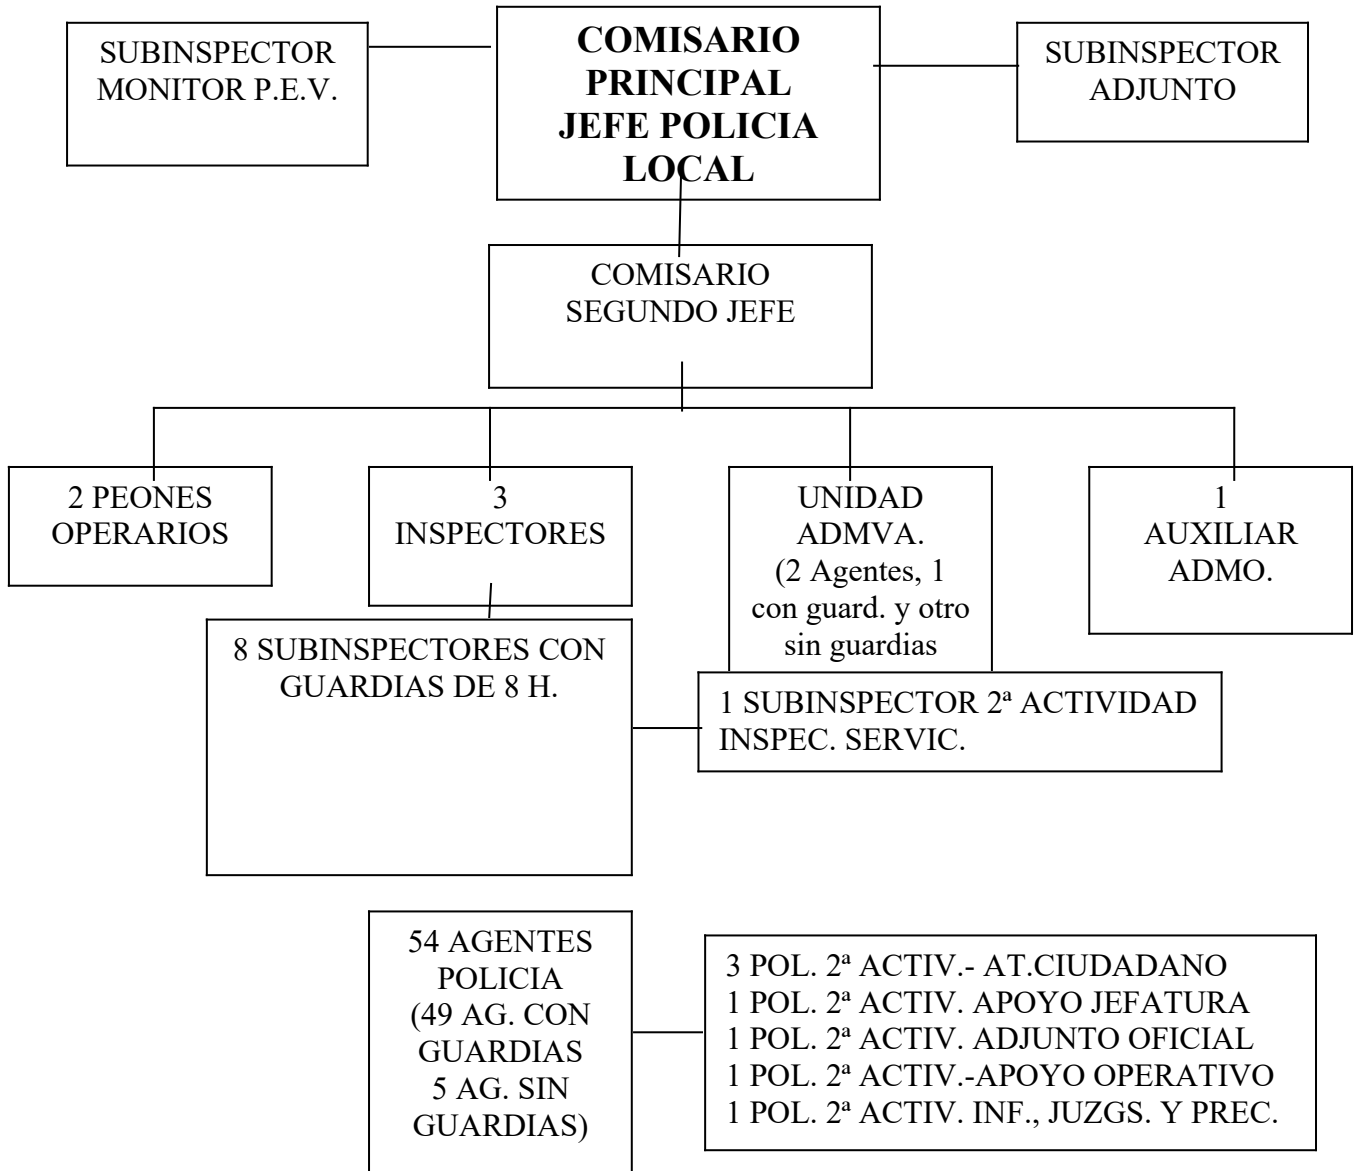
SUBINSPECTOR MONITOR P.E.V.

COMISARIO PRINCIPAL JEFE POLICIA LOCAL

SUBINSPECTOR ADJUNTO

COMISARIO SEGUNDO JEFE

2 PEONES OPERARIOS

3 INSPECTORES

UNIDAD ADMVA. (2 Agentes, 1 con guard. y otro sin guardias

1 AUXILIAR ADMO.

8 SUBINSPECTORES CON GUARDIAS DE 8 H.

1 SUBINSPECTOR 2ª ACTIVIDAD INSPEC. SERVIC.

54 AGENTES POLICIA (49 AG. CON GUARDIAS 5 AG. SIN GUARDIAS)

3 POL. 2ª ACTIV.- AT.CIUDADANO
1 POL. 2ª ACTIV. APOYO JEFATURA
1 POL. 2ª ACTIV. ADJUNTO OFICIAL
1 POL. 2ª ACTIV.-APOYO OPERATIVO
1 POL. 2ª ACTIV. INF., JUZGS. Y PREC.